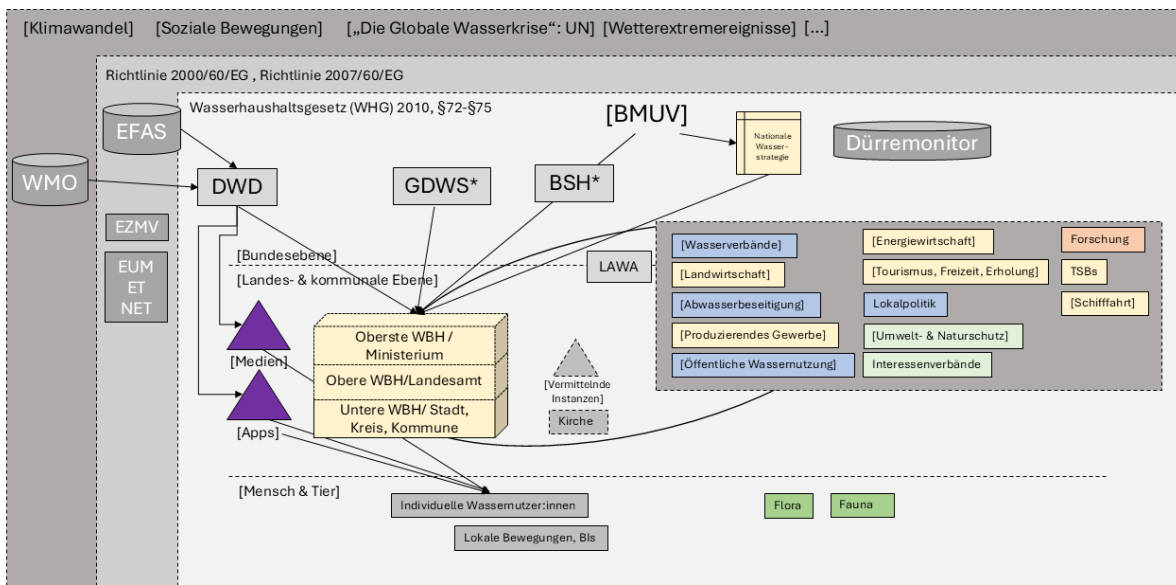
[Klimawandel] [Soziale Bewegungen] [„Die Globale Wasserkrise“: UN] [Wetterextremereignisse] [...]

Richtlinie 2000/60/EG , Richtlinie 2007/60/EG

Wasserhaushaltsgesetz (WHG) 2010, §72-§75

EFAS

[BMUV]

Nationale Wasser-strategie

Dürremonitor

WMO

DWD

GDWS*

BSH*

EZMV

EUM ET NET

[Bundesebene]

[Landes- & kommunale Ebene]

LAWA

[Wasserverbände]

[Energiewirtschaft]

Forschung

[Landwirtschaft]

[Tourismus, Freizeit, Erholung]

TSBs

[Abwasserbeseitigung]

Lokalpolitik

[Schifffahrt]

[Produzierendes Gewerbe]

[Umwelt- & Naturschutz]

[Öffentliche Wassernutzung]

Interessenverbände

[Medien]

Oberste WBH / Ministerium

Obere WBH/Landesamt

Untere WBH/ Stadt, Kreis, Kommune

[Vermittelnde Instanzen]

Kirche

[Apps]

[Mensch & Tier]

Individuelle Wassernutzer:innen

Lokale Bewegungen, BIs

Flora

Fauna